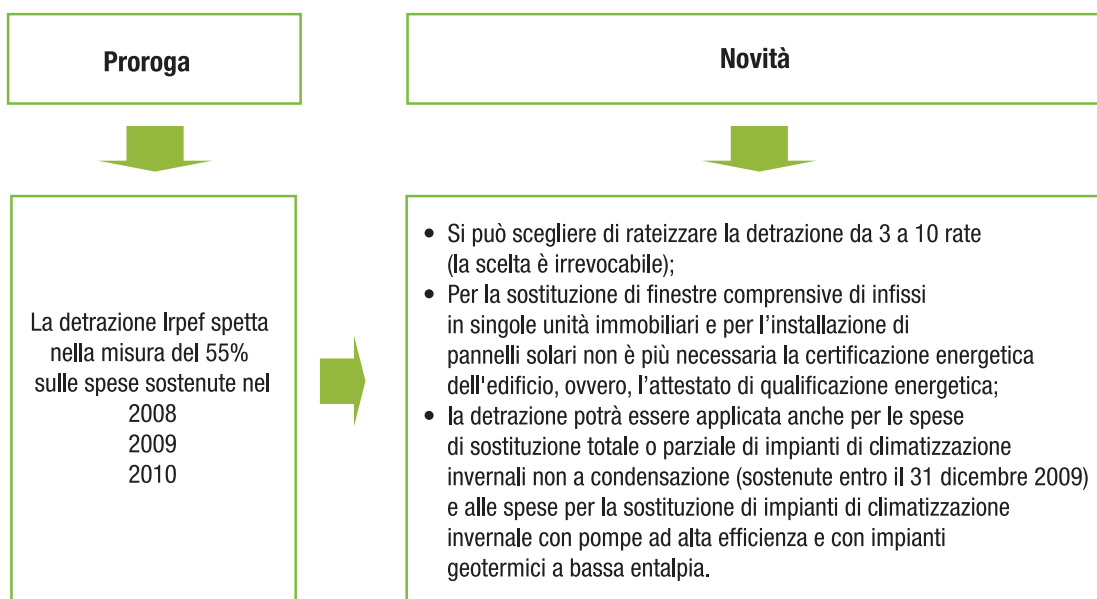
Proroga

Novità

La detrazione Irpef spetta nella misura del 55% sulle spese sostenute nel
2008
2009
2010

• Si può scegliere di rateizzare la detrazione da 3 a 10 rate (la scelta è irrevocabile);
• Per la sostituzione di finestre comprensive di infissi in singole unità immobiliari e per l’installazione di pannelli solari non è più necessaria la certificazione energetica dell'edificio, ovvero, l’attestato di qualificazione energetica;
• la detrazione potrà essere applicata anche per le spese di sostituzione totale o parziale di impianti di climatizzazione invernali non a condensazione (sostenute entro il 31 dicembre 2009) e alle spese per la sostituzione di impianti di climatizzazione invernale con pompe ad alta efficienza e con impianti geotermici a bassa entalpia.